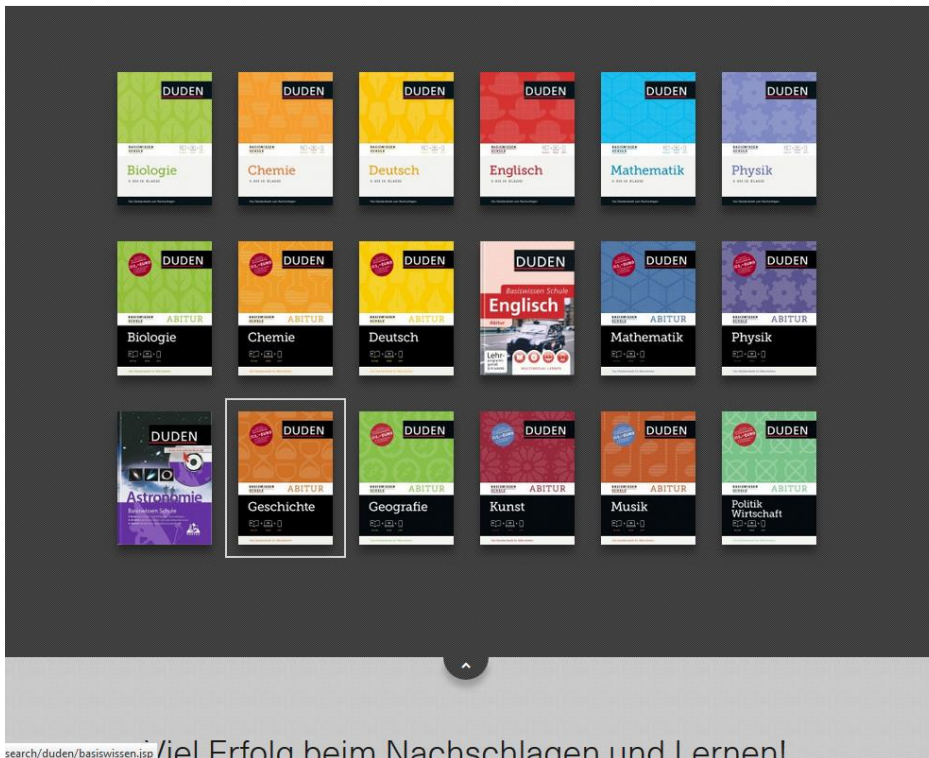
DUDEN
BASISWISSEN SCHULE
Biologie
5. bis 10. Klasse

DUDEN
BASISWISSEN SCHULE
Chemie
5. bis 10. Klasse

DUDEN
BASISWISSEN SCHULE
Deutsch
5. bis 10. Klasse

DUDEN
BASISWISSEN SCHULE
Englisch
5. bis 10. Klasse

DUDEN
BASISWISSEN SCHULE
Mathematik
5. bis 10. Klasse

DUDEN
BASISWISSEN SCHULE
Physik
5. bis 10. Klasse

DUDEN
BASISWISSEN SCHULE ABITUR
Biologie

DUDEN
BASISWISSEN SCHULE ABITUR
Chemie

DUDEN
BASISWISSEN SCHULE ABITUR
Deutsch

DUDEN
Basiswissen Schule
Englisch
Abitur
Lehr-

DUDEN
BASISWISSEN SCHULE ABITUR
Mathematik

DUDEN
BASISWISSEN SCHULE ABITUR
Physik

DUDEN
Astronomie
Basiswissen Schule

DUDEN
BASISWISSEN SCHULE ABITUR
Geschichte

DUDEN
BASISWISSEN SCHULE ABITUR
Geografie

DUDEN
BASISWISSEN SCHULE ABITUR
Kunst

DUDEN
BASISWISSEN SCHULE ABITUR
Musik

DUDEN
BASISWISSEN SCHULE ABITUR
Politik
Wirtschaft

search/duden/basiswissen.jsp
Viel Erfolg beim Nachschlagen und Lernen!